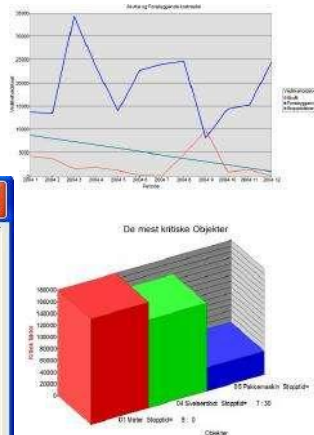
Avvik og Forebyggende kontroller

35000
30000
25000
20000
15000
10000
5000
0

2004 1
2004 2
2004 3
2004 4
2004 5
2004 6
2004 7
2004 8
2004 9
2004 10
2004 11
2004 12

Periode

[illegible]

De mest kritiske Objekter

180000
160000
140000
120000
100000
80000
60000
40000
20000
0

Kritisk Verdi

01 Motor Stoppfid= 8 : 0
04 Sveiseanlegg Stoppfid= 7 : 30
08 Pakkemaskin Stoppfid=

Objekter